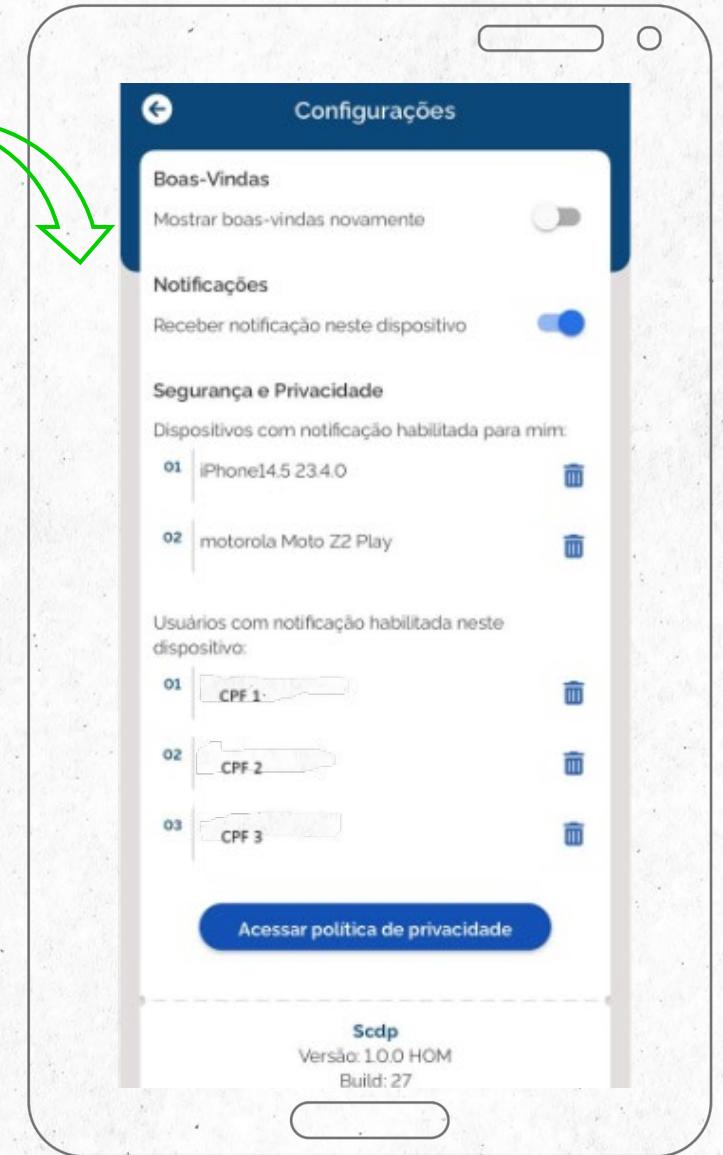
Configurações

Boas-Vindas

Mostrar boas-vindas novamente

Notificações

Receber notificação neste dispositivo

Segurança e Privacidade

Dispositivos com notificação habilitada para mim:

01 iPhone14.5 23.4.0

02 motorola Moto Z2 Play

Usuários com notificação habilitada neste dispositivo:

01 CPF 1

02 CPF 2

03 CPF 3

Acessar política de privacidade

Scdp
Versão: 1.0.0 HOM
Build: 27